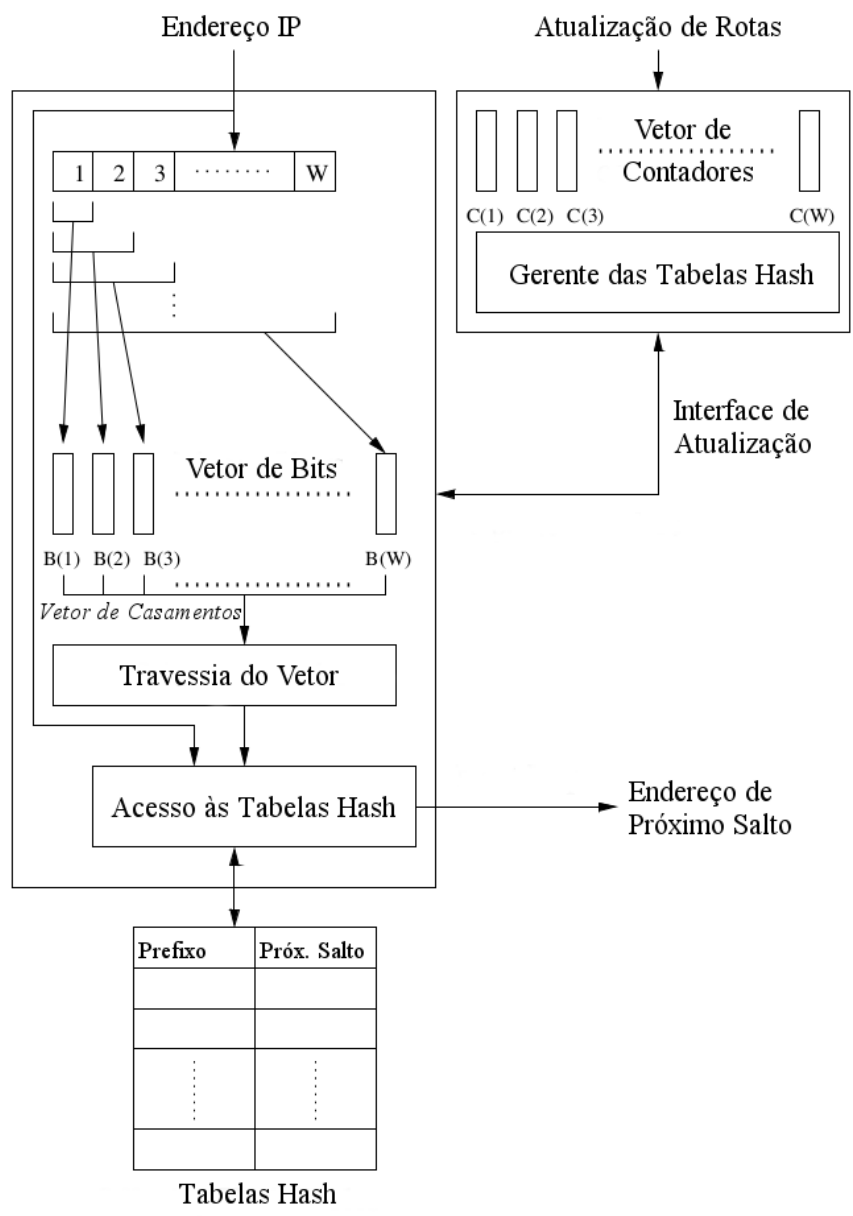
Endereço IP

Atualização de Rotas

| 1 | 2 | 3 | ........ | W |
|---|---|---|---|---|

Vetor de Contadores

C(1) C(2) C(3) C(W)

Gerente das Tabelas Hash

Interface de Atualização

Vetor de Bits

B(1) B(2) B(3) B(W)

Vetor de Casamentos

Travessia do Vetor

Acesso às Tabelas Hash

Endereço de Próximo Salto

| Prefixo | Próx. Salto |
|---|---|
| | |
| | |
| ⋮ | ⋮ |
| | |

Tabelas Hash